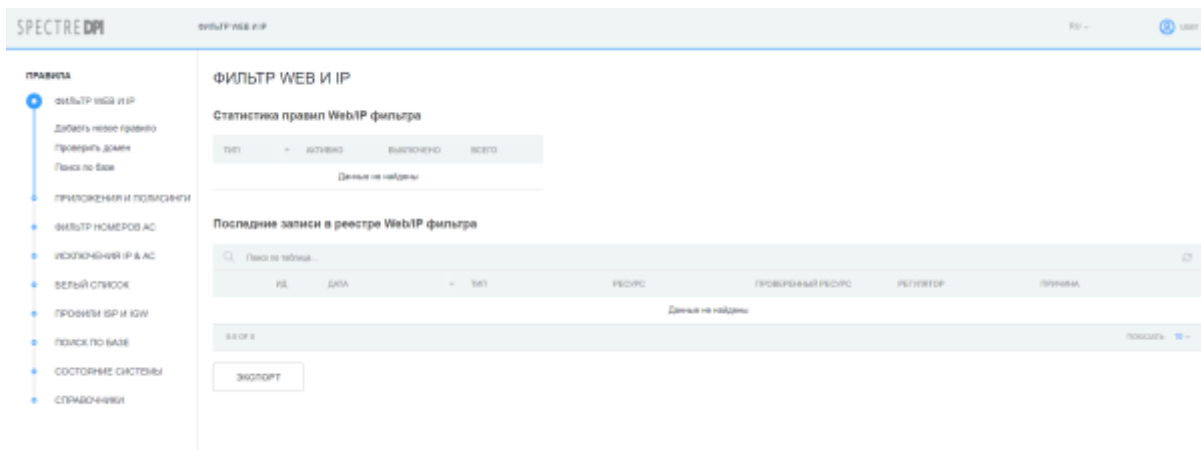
SPECTRE DPI

ФИЛЬТР WEB И IP

RU

user

ПРАВИЛА

ФИЛЬТР WEB И IP

Добавить новое правило

Проверить домен

Поиск по базе

ПРИЛОЖЕНИЯ И ПОЛИСИНГИ

ФИЛЬТР НОМЕРОВ АС

ИСКЛЮЧЕНИЯ IP & AC

БЕЛЫЙ СПИСОК

ПРОФИЛИ ISP И IGW

ПОИСК ПО БАЗЕ

СОСТОЯНИЕ СИСТЕМЫ

СПРАВОЧНИКИ

ФИЛЬТР WEB И IP

Статистика правил Web/IP фильтра

| ТИП | АКТИВНО | ВЫКЛЮЧЕНО | ВСЕГО |
|---|---|---|---|
| Данные не найдены | | | |

Последние записи в реестре Web/IP фильтра

Поиск по таблице...

| ИД | ДАТА | ТИП | РЕСУРС | ПРОВЕРЕННЫЙ РЕСУРС | РЕГУЛЯТОР | ПРИЧИНА |
|---|---|---|---|---|---|---|
| Данные не найдены | | | | | | |

0-0 OF 0

ПОКАЗАТЬ 10

ЭКСПОРТ